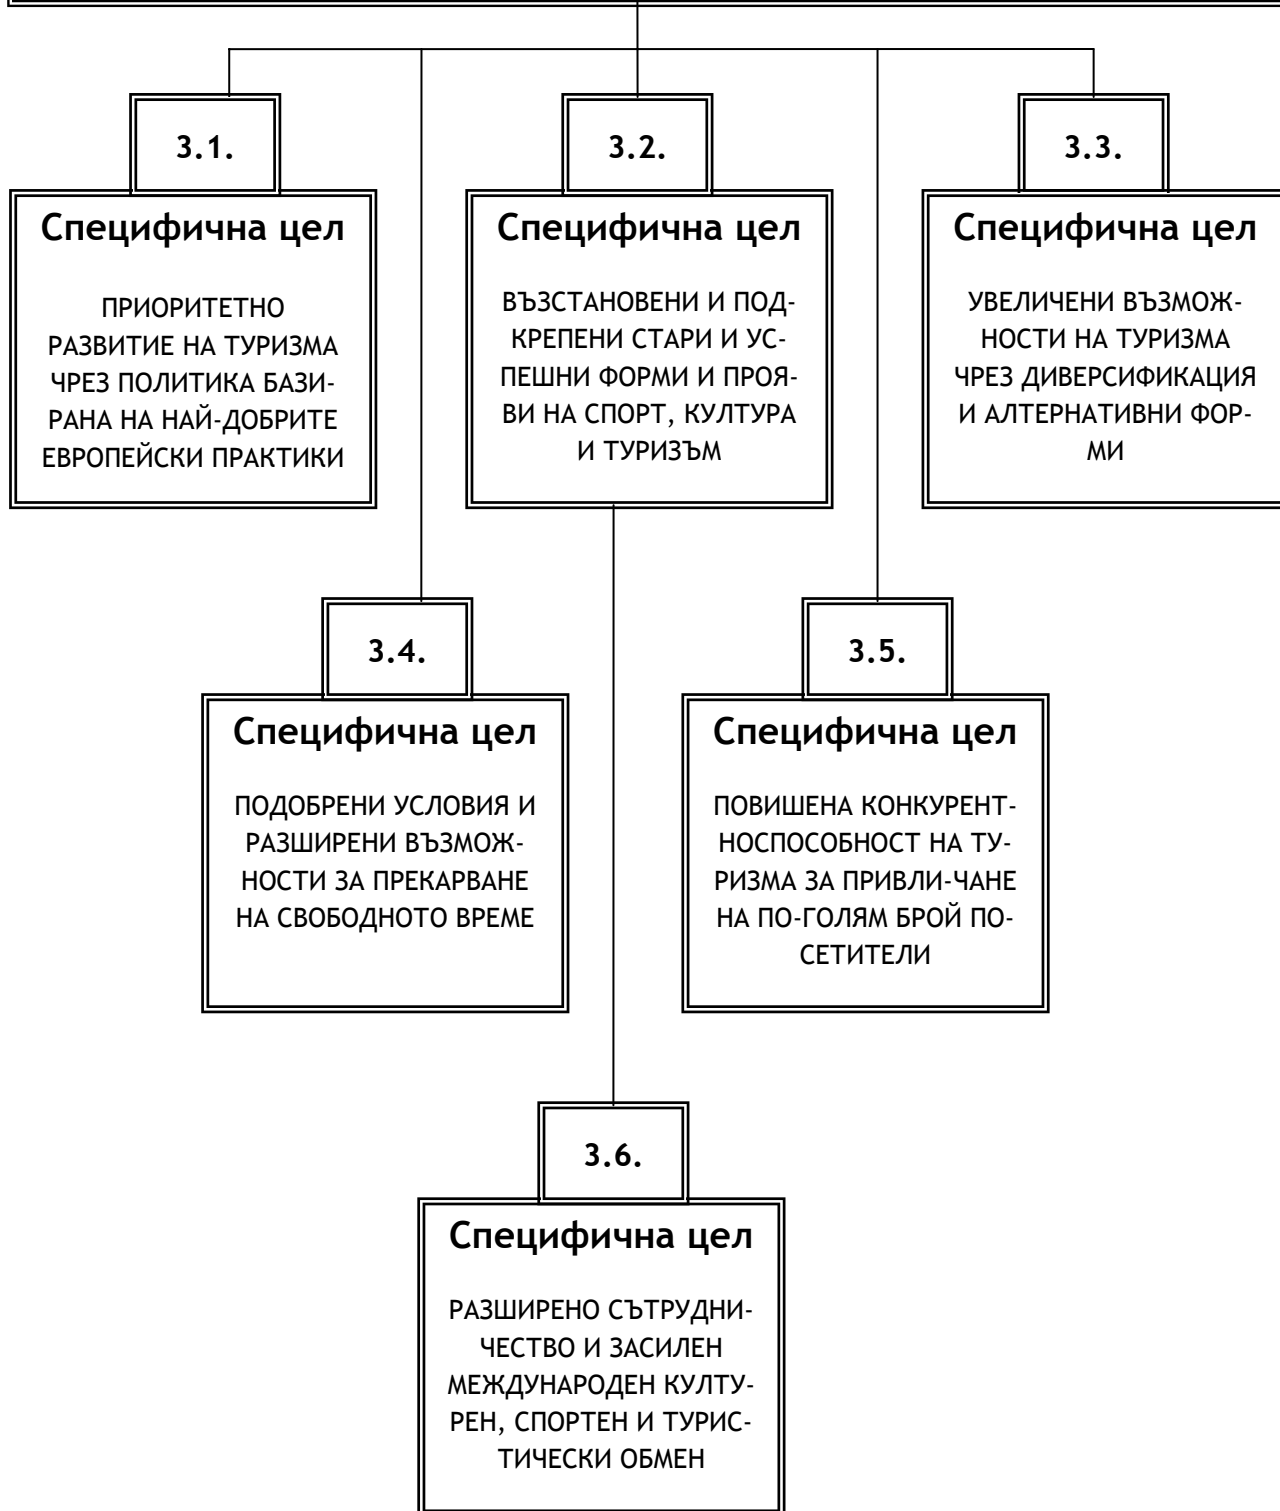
3.1.

Специфична цел

ПРИОРИТЕТНО РАЗВИТИЕ НА ТУРИЗМА ЧРЕЗ ПОЛИТИКА БАЗИРАНА НА НАЙ-ДОБРИТЕ ЕВРОПЕЙСКИ ПРАКТИКИ

3.2.

Специфична цел

ВЪЗСТАНОВЕНИ И ПОДКРЕПЕНИ СТАРИ И УСПЕШНИ ФОРМИ И ПРОЯВИ НА СПОРТ, КУЛТУРА И ТУРИЗЪМ

3.3.

Специфична цел

УВЕЛИЧЕНИ ВЪЗМОЖНОСТИ НА ТУРИЗМА ЧРЕЗ ДИВЕРСИФИКАЦИЯ И АЛТЕРНАТИВНИ ФОРМИ

3.4.

Специфична цел

ПОДОБРЕНИ УСЛОВИЯ И РАЗШИРЕНИ ВЪЗМОЖНОСТИ ЗА ПРЕКАРВАНЕ НА СВОБОДНОТО ВРЕМЕ

3.5.

Специфична цел

ПОВИШЕНА КОНКУРЕНТНОСПОСОБНОСТ НА ТУРИЗМА ЗА ПРИВЛИ-ЧАНЕ НА ПО-ГОЛЯМ БРОЙ ПОСЕТИТЕЛИ

3.6.

Специфична цел

РАЗШИРЕНО СЪТРУДНИЧЕСТВО И ЗАСИЛЕН МЕЖДУНАРОДЕН КУЛТУРЕН, СПОРТЕН И ТУРИСТИЧЕСКИ ОБМЕН